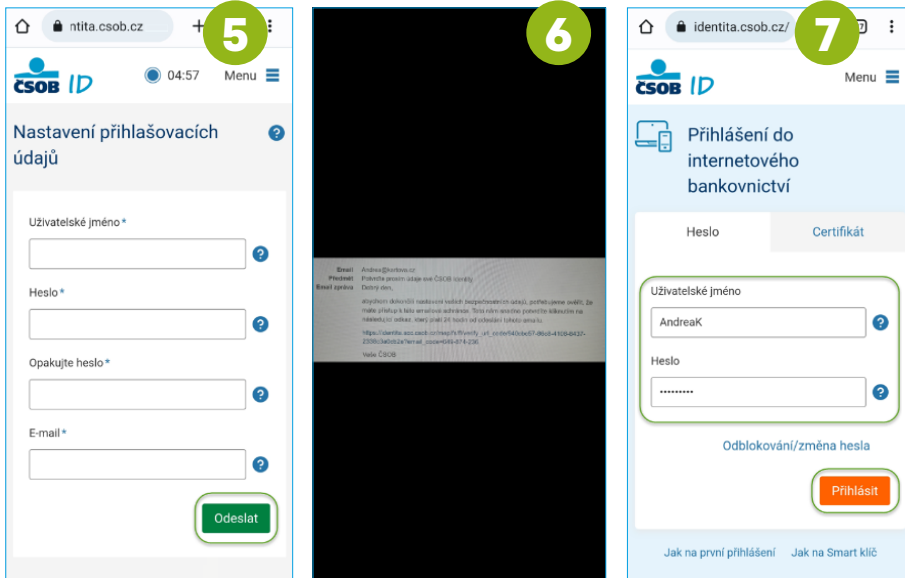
ntita.csob.cz

5

ČSOB ID

04:57 Menu

Nastavení přihlašovacích údajů

?

Uživatelské jméno*

?

Heslo*

?

Opakujte heslo*

?

E-mail*

?

Odeslat

6

Email Andrea@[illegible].cz
Předmět Potvrďte prosím údaje své ČSOB Identity
Email zpráva Dobrý den,

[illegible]

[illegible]

Vaše ČSOB

identita.csob.cz/

7

ČSOB ID

Menu

Přihlášení do internetového bankovnictví

Heslo

Certifikát

Uživatelské jméno

AndreaK

?

Heslo

•••••••••

?

Odblokování/změna hesla

Přihlásit

Jak na první přihlášení Jak na Smart klíč